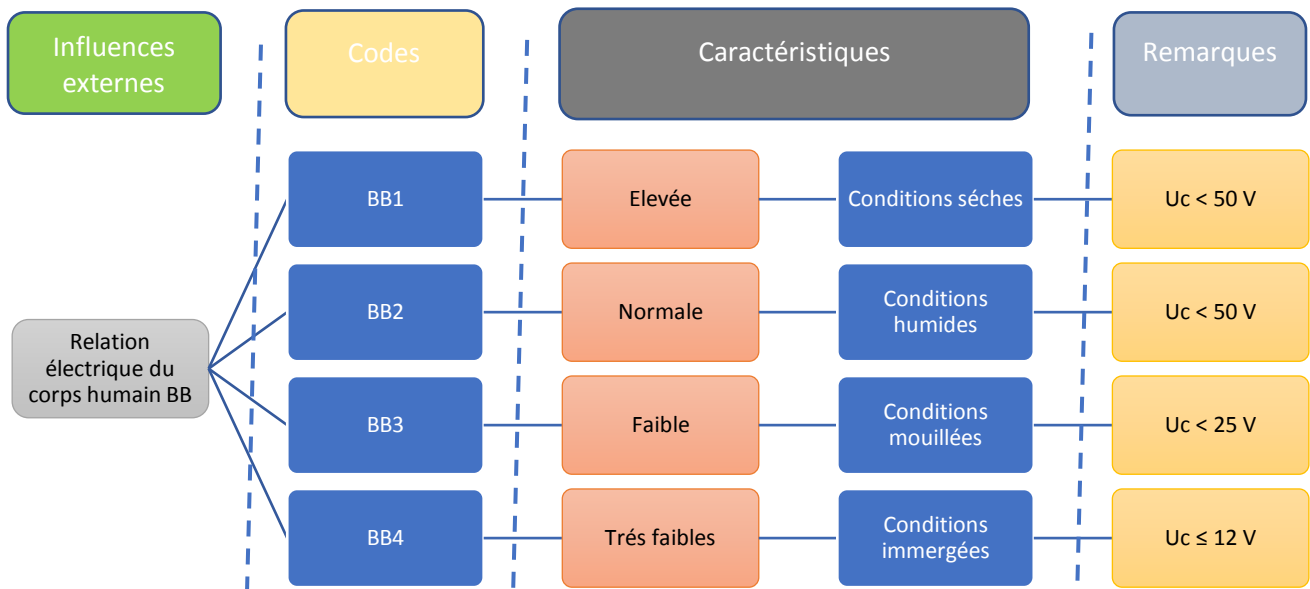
Influences externes

Codes

Caractéristiques

Remarques

Relation électrique du corps humain BB

BB1

Elevée

Conditions séches

Uc < 50 V

BB2

Normale

Conditions humides

Uc < 50 V

BB3

Faible

Conditions mouillées

Uc < 25 V

BB4

Trés faibles

Conditions immergées

Uc ≤ 12 V